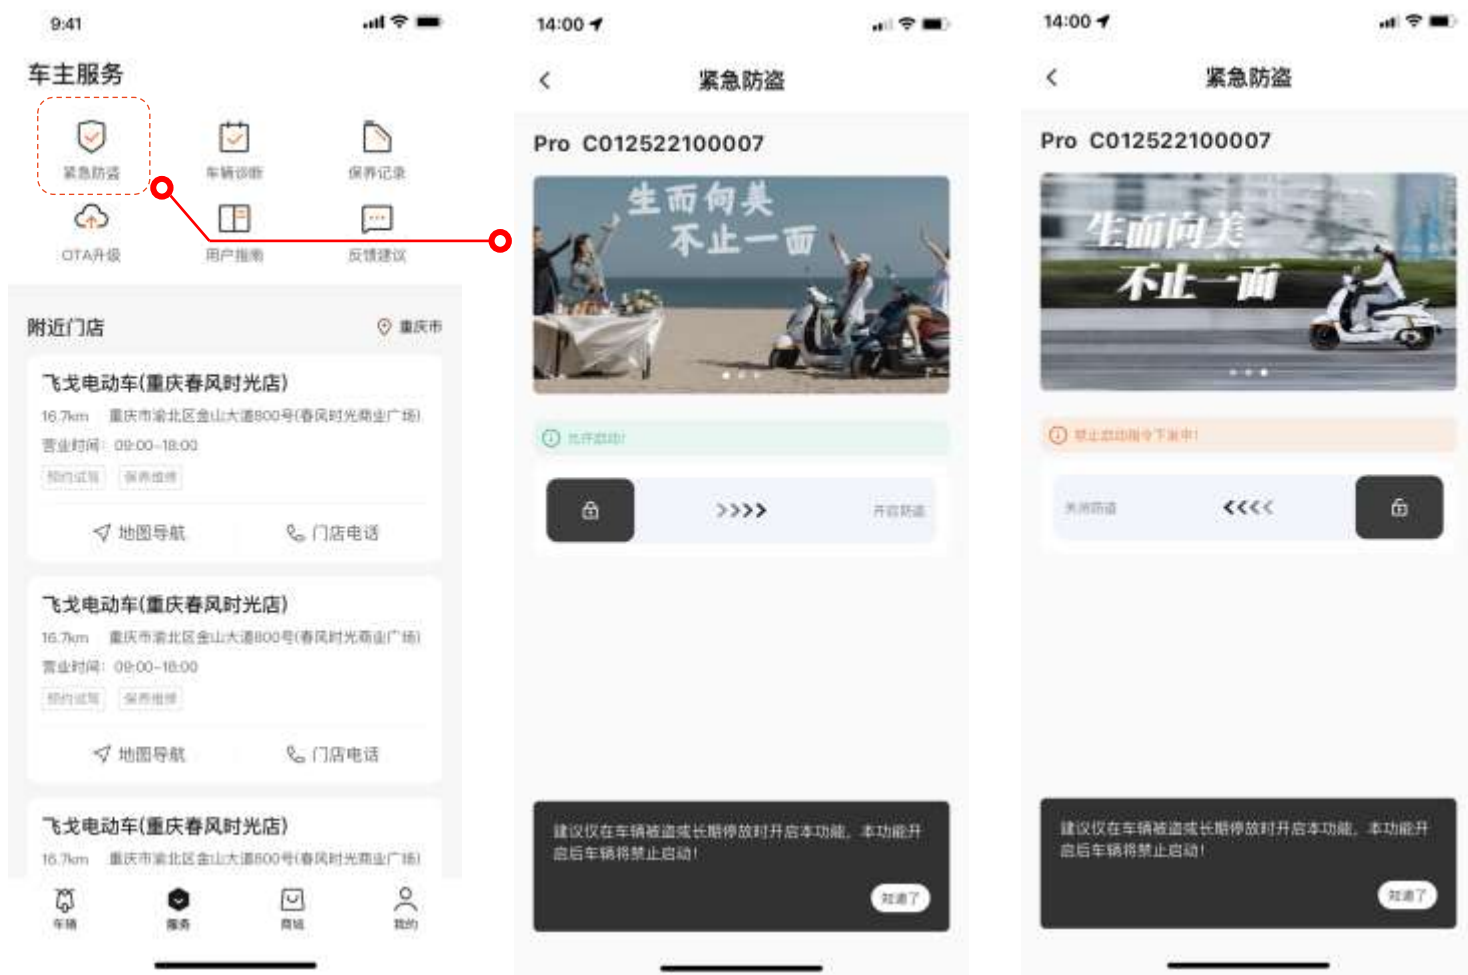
9:41

车主服务

紧急防盗 车辆诊断 保养记录

OTA升级 用户指南 反馈建议

附近门店 重庆市

飞戈电动车(重庆春风时光店)

16.7km 重庆市渝北区金山大道800号(春风时光商业广场)

营业时间: 09:00-18:00

预约试驾 保养维修

地图导航 门店电话

飞戈电动车(重庆春风时光店)

16.7km 重庆市渝北区金山大道800号(春风时光商业广场)

营业时间: 09:00-18:00

预约试驾 保养维修

地图导航 门店电话

飞戈电动车(重庆春风时光店)

16.7km 重庆市渝北区金山大道800号(春风时光商业广场)

车辆 服务 商城 我的

14:00

紧急防盗

Pro C012522100007

生而向美 不止一面

允许启动!

>>>> 开启防盗

建议仅在车辆被盗或长期停放时开启本功能，本功能开启后车辆将禁止启动!

知道了

14:00

紧急防盗

Pro C012522100007

生而向美 不止一面

禁止启动指令下发中!

关闭防盗 <<<<

建议仅在车辆被盗或长期停放时开启本功能，本功能开启后车辆将禁止启动!

知道了